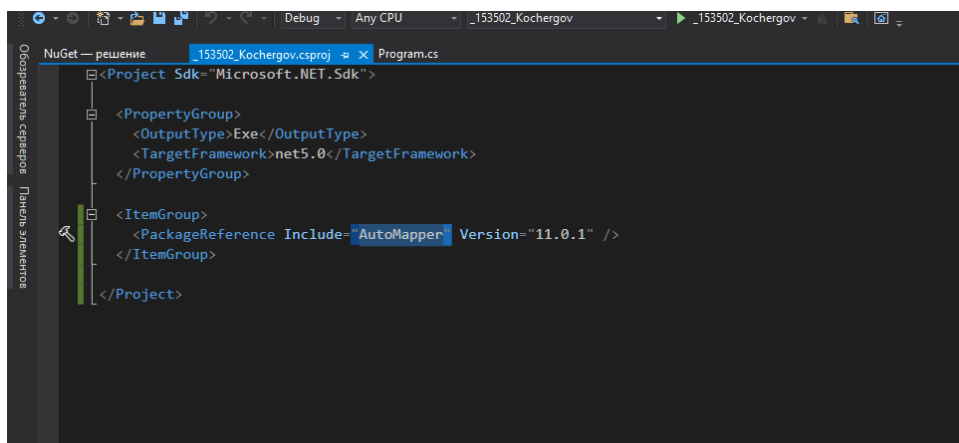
Debug Any CPU _153502_Kochergov ▶ _153502_Kochergov

Обозреватель серверов Панель элементов

NuGet — решение _153502_Kochergov.csproj Program.cs

<Project Sdk="Microsoft.NET.Sdk">

<PropertyGroup>
<OutputType>Exe</OutputType>
<TargetFramework>net5.0</TargetFramework>
</PropertyGroup>

<ItemGroup>
<PackageReference Include="AutoMapper" Version="11.0.1" />
</ItemGroup>

</Project>